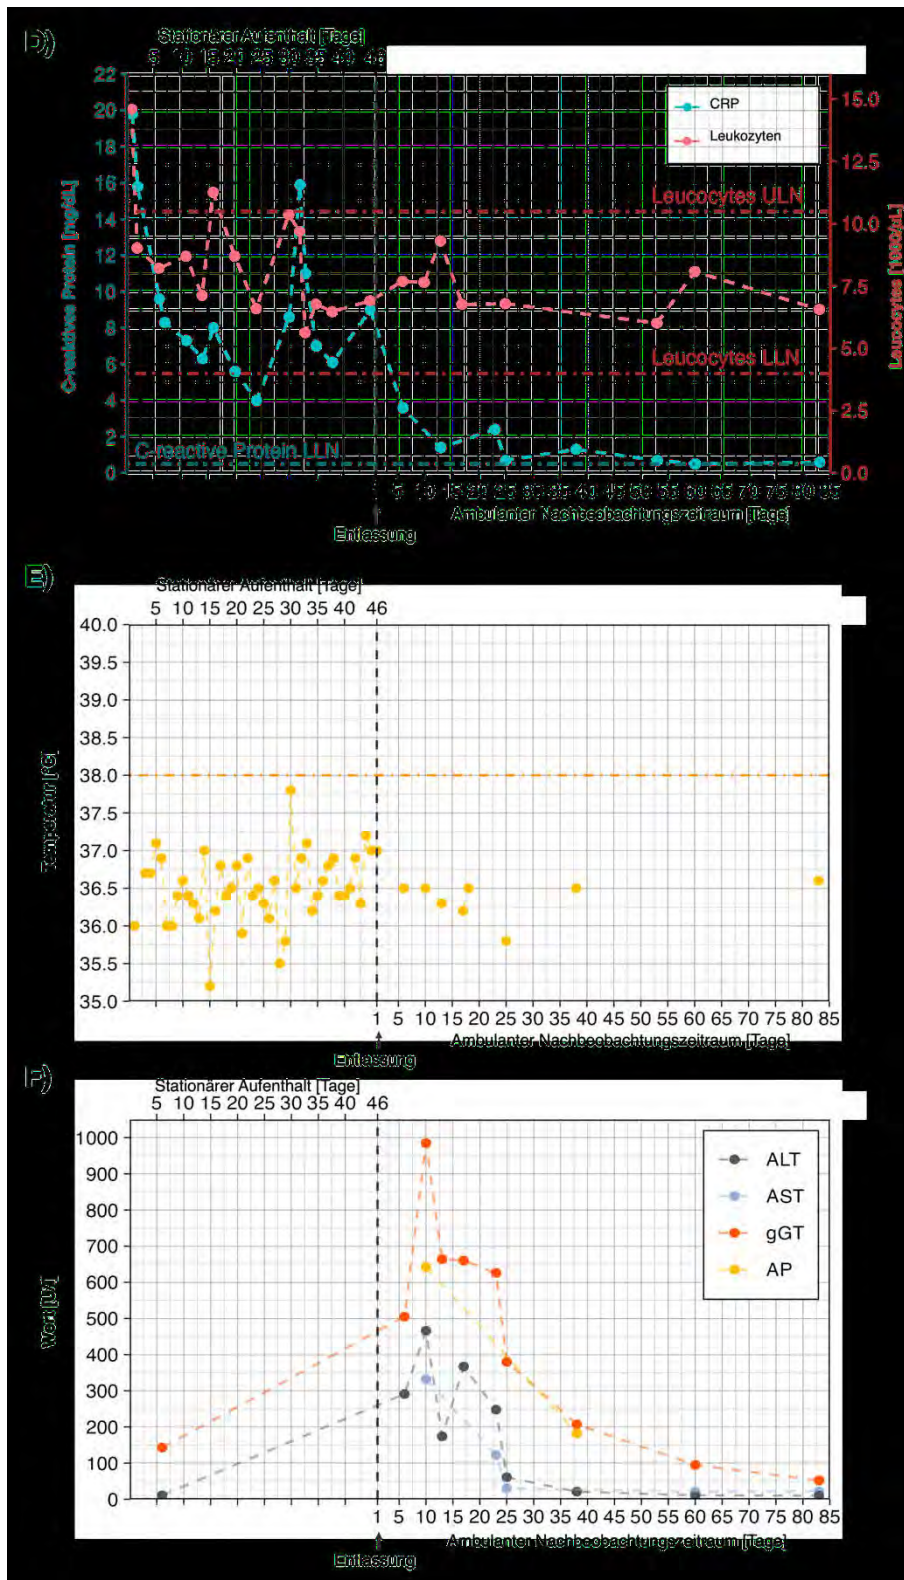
D)

Stationärer Aufenthalt [Tage]
5 10 15 20 25 30 35 40 46

22
20
18
16
14
12
10
8
6
4
2
0

C-reaktives Protein [mg/dL]

CRP
Leukozyten

Leucocytes ULN
Leucocytes LLN
C-reactive Protein LLN

15.0
12.5
10.0
7.5
5.0
2.5
0.0

Leukocytes [1000/µL]

1 5 10 15 20 25 30 35 40 45 50 55 60 65 70 75 80 85
Ambulanter Nachbeobachtungszeitraum [Tage]
Entlassung

E)

Stationärer Aufenthalt [Tage]
5 10 15 20 25 30 35 40 46

40.0
39.5
39.0
38.5
38.0
37.5
37.0
36.5
36.0
35.5
35.0

Temperatur [°C]

1 5 10 15 20 25 30 35 40 45 50 55 60 65 70 75 80 85
Ambulanter Nachbeobachtungszeitraum [Tage]
Entlassung

F)

Stationärer Aufenthalt [Tage]
5 10 15 20 25 30 35 40 46

1000
900
800
700
600
500
400
300
200
100
0

Wert [U/l]

ALT
AST
gGT
AP

1 5 10 15 20 25 30 35 40 45 50 55 60 65 70 75 80 85
Ambulanter Nachbeobachtungszeitraum [Tage]
Entlassung